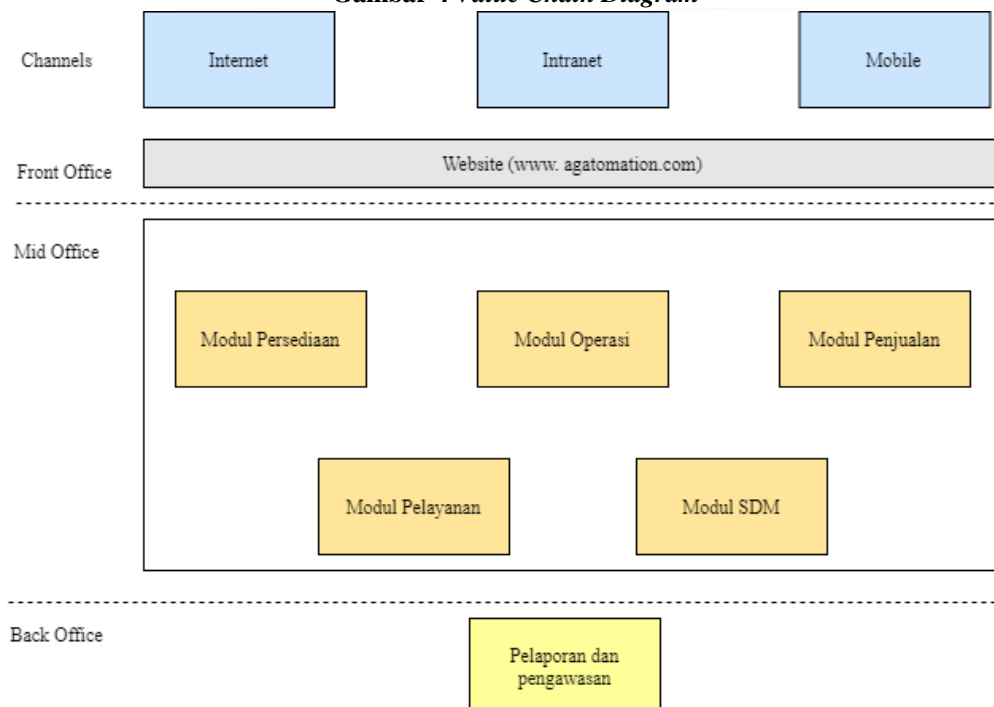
Gambar 4 Value Chain Diagram

Channels

Internet

Intranet

Mobile

Front Office

Website (www. agatomation.com)

Mid Office

Modul Persediaan

Modul Operasi

Modul Penjualan

Modul Pelayanan

Modul SDM

Back Office

Pelaporan dan pengawasan